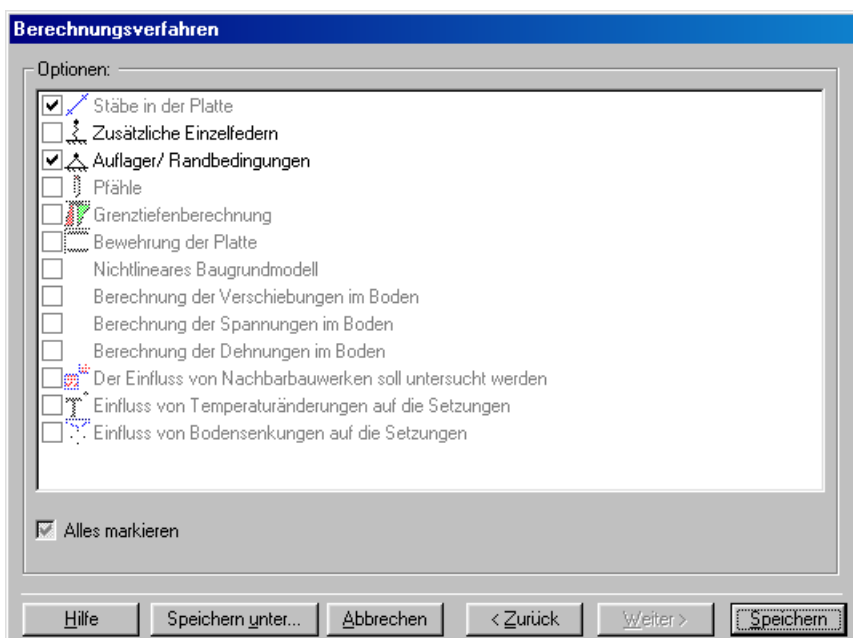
Berechnungsverfahren

Optionen:

Stäbe in der Platte
Zusätzliche Einzelfedern
Auflager/ Randbedingungen
Pfähle
Grenztiefenberechnung
Bewehrung der Platte
Nichtlineares Baugrundmodell
Berechnung der Verschiebungen im Boden
Berechnung der Spannungen im Boden
Berechnung der Dehnungen im Boden
Der Einfluss von Nachbarbauwerken soll untersucht werden
Einfluss von Temperaturänderungen auf die Setzungen
Einfluss von Bodensenkungen auf die Setzungen

Alles markieren

Hilfe | Speichern unter... | Abbrechen | < Zurück | Weiter > | Speichern